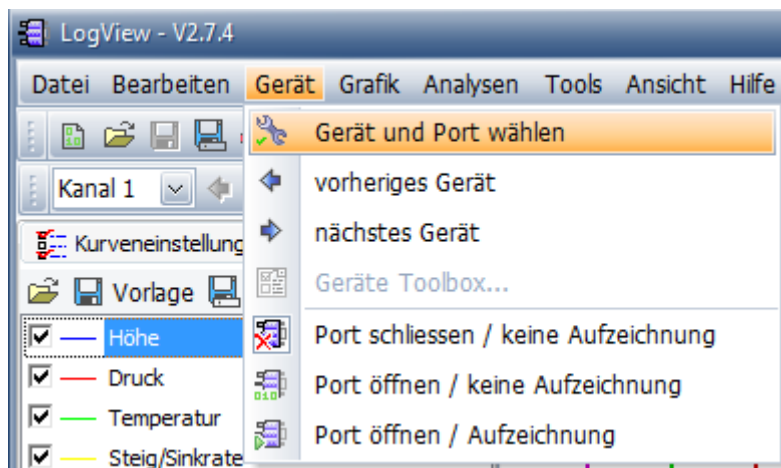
LogView - V2.7.4

Datei Bearbeiten Gerät Grafik Analysen Tools Ansicht Hilfe

Kanal 1

Kurveneinstellung

Vorlage

Höhe
Druck
Temperatur
Steig/Sinkrate

Gerät und Port wählen
vorheriges Gerät
nächstes Gerät
Geräte Toolbox...
Port schliessen / keine Aufzeichnung
Port öffnen / keine Aufzeichnung
Port öffnen / Aufzeichnung